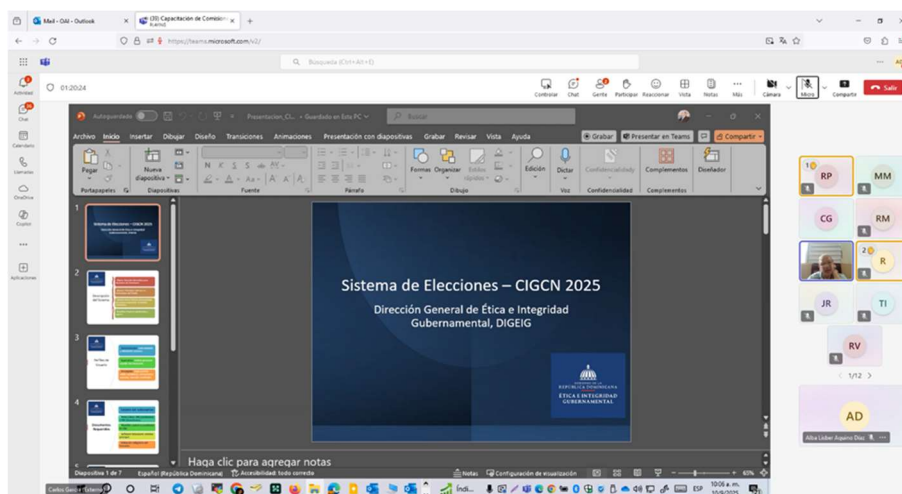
Mail - OAI - Outlook
(20) Capacitación de Comisiones
https://teams.microsoft.com/v2/
Búsqueda (Ctrl+Alt+E)
01:20:24
Controlar Chat Gente Participar Reaccionar Vista Notas Más Cámara Micro Compartir Salir
Actividad
Chat
Calendario
Llamadas
OneDrive
Copilot
Aplicaciones

Autoguardado Presentacion_Cl... • Guardado en Este PC Buscar
Archivo Inicio Insertar Dibujar Diseño Transiciones Animaciones Presentación con diapositivas Grabar Revisar Vista Ayuda
Grabar Presentar en Teams Compartir
Pegar Nueva diapositiva Formas Organizar Estilos rápidos Edición Dictar Confidencialidad Complementos Diseñador
Portapapeles Diapositivas Fuente Párrafo Dibujo Voz Confidencialidad Complementos

1
Sistema de Elecciones – CIGCN 2025
2
3
4

Sistema de Elecciones – CIGCN 2025
Dirección General de Ética e Integridad Gubernamental, DIGEIG
REPÚBLICA DOMINICANA
ÉTICA E INTEGRIDAD GUBERNAMENTAL

Haga clic para agregar notas
Diapositiva 1 de 7 Español (República Dominicana) Accesibilidad: todo correcto
Notas Configuración de visualización 65%

RP MM
CG RM
R
JR TI
RV
1/12
AD
Alba Lisber Aquino Disc

ESP 10:06 a. m.